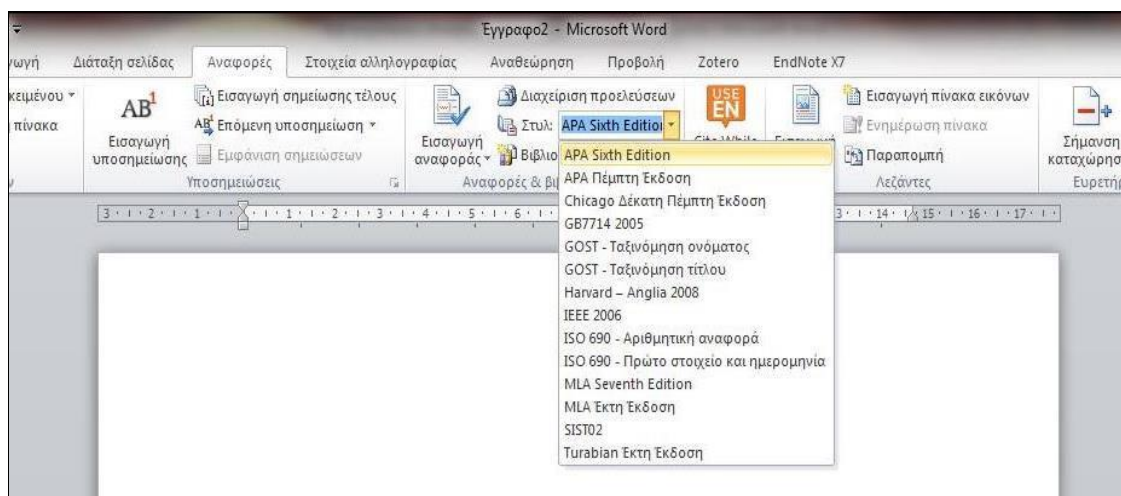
Έγγραφο2 - Microsoft Word

γωγή Διάταξη σελίδας Αναφορές Στοιχεία αλληλογραφίας Αναθεώρηση Προβολή Zotero EndNote X7

κειμένου
πίνακα

$AB^1$
Εισαγωγή υποσημείωσης

Εισαγωγή σημείωσης τέλους
Επόμενη υποσημείωση
Εμφάνιση σημειώσεων

Υποσημειώσεις

Εισαγωγή αναφοράς

Διαχείριση προελεύσεων
Στυλ: APA Sixth Edition
Βιβλιο

Αναφορές & βι

Cite While

Εισαγωγή πίνακα εικόνων
Ενημέρωση πίνακα
Παραπομπή

Λεζάντες

Σήμανση καταχώρησ
Ευρετήρ

APA Sixth Edition
APA Πέμπτη Έκδοση
Chicago Δέκατη Πέμπτη Έκδοση
GB7714 2005
GOST - Ταξινόμηση ονόματος
GOST - Ταξινόμηση τίτλου
Harvard – Anglia 2008
IEEE 2006
ISO 690 - Αριθμητική αναφορά
ISO 690 - Πρώτο στοιχείο και ημερομηνία
MLA Seventh Edition
MLA Έκτη Έκδοση
SIST02
Turabian Έκτη Έκδοση